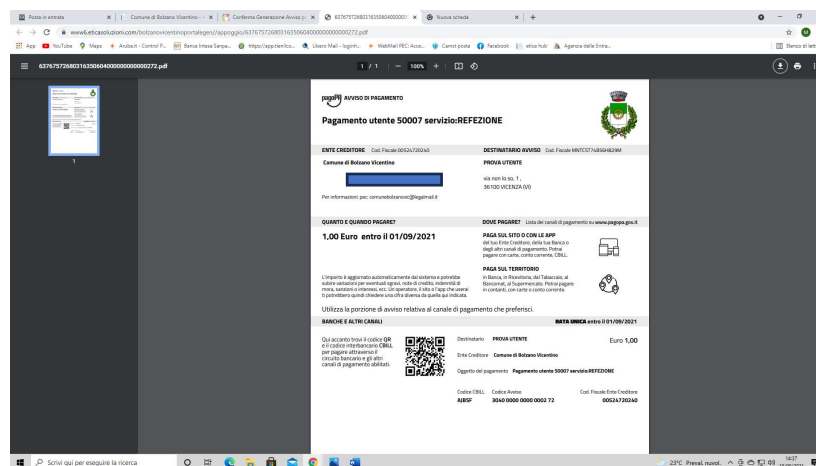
Posta in entrata | Comune di Bolzano Vicentino | Conferma Generazione Avviso | 637675726803163506040000000 | Nuova scheda

www6.eticasoluzioni.com/bolzanovicentinoportalegen2/appoggio/637675726803163506040000000000272.pdf

App YouTube Maps Aruba.it - Control P... Banca Intesa Sanpa... https://app.tienilco... Libero Mail - logirh... WebMail PEC: Acce... Comst posta Facebook etica hub Agenzia delle Entra... Elenco di lettura

637675726803163506040000000000272.pdf 1 / 1 100%

1

pagoPA AVVISO DI PAGAMENTO

Pagamento utente 50007 servizio:REFEZIONE

ENTE CREDITORE Cod. Fiscale 00524720240

Comune di Bolzano Vicentino

Per informazioni: pec: comunebolzanovic@legalmail.it

DESTINATARIO AVVISO Cod. Fiscale MNTCST74B56H829M

PROVA UTENTE

via non lo so, 1 ,
36100 VICENZA (VI)

QUANTO E QUANDO PAGARE?

1,00 Euro entro il 01/09/2021

L'importo è aggiornato automaticamente dal sistema e potrebbe subire variazioni per eventuali sgravi, note di credito, indennità di mora, sanzioni o interessi, ecc. Un operatore, il sito o l'app che userai ti potrebbero quindi chiedere una cifra diversa da quella qui indicata.

DOVE PAGARE? Lista dei canali di pagamento su www.pagopa.gov.it

PAGA SUL SITO O CON LE APP
del tuo Ente Creditore, della tua Banca o degli altri canali di pagamento. Potrai pagare con carte, conto corrente, CBILL.

PAGA SUL TERRITORIO
in Banca, in Ricevitoria, dal Tabaccaio, al Bancomat, al Supermercato. Potrai pagare in contanti, con carte o conto corrente.

Utilizza la porzione di avviso relativa al canale di pagamento che preferisci.

BANCHE E ALTRI CANALI

RATA UNICA entro il 01/09/2021

Qui accanto trovi il codice QR e il codice interbancario CBILL per pagare attraverso il circuito bancario e gli altri canali di pagamento abilitati.

Destinatario PROVA UTENTE

Euro 1,00

Ente Creditore Comune di Bolzano Vicentino

Oggetto del pagamento Pagamento utente 50007 servizio:REFEZIONE

Codice CBILL Codice Avviso Cod. Fiscale Ente Creditore
AJBSF 3040 0000 0000 0002 72 00524720240

Scrivi qui per eseguire la ricerca

23°C Preval. nuvol. 14:37